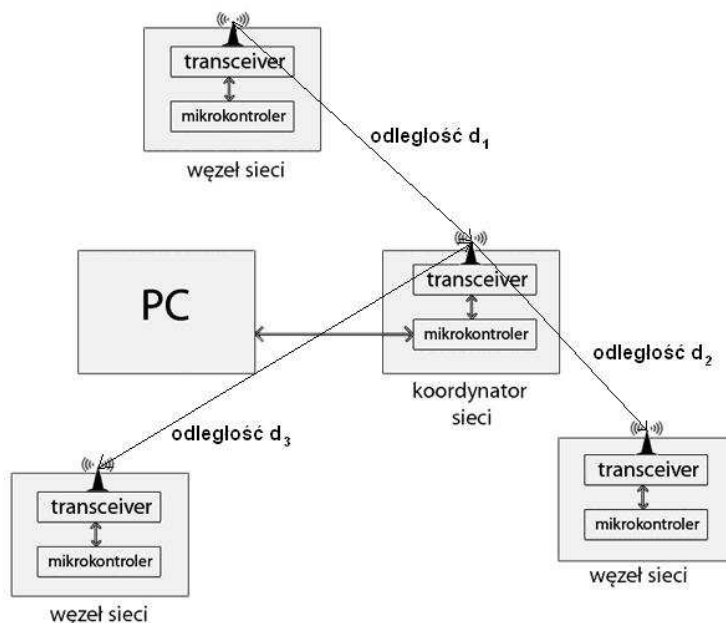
transceiver

mikrokontroler

węzeł sieci

odleglość $d_1$

PC

transceiver

mikrokontroler

koordynator sieci

odleglość $d_2$

odleglość $d_3$

transceiver

mikrokontroler

węzeł sieci

transceiver

mikrokontroler

węzeł sieci